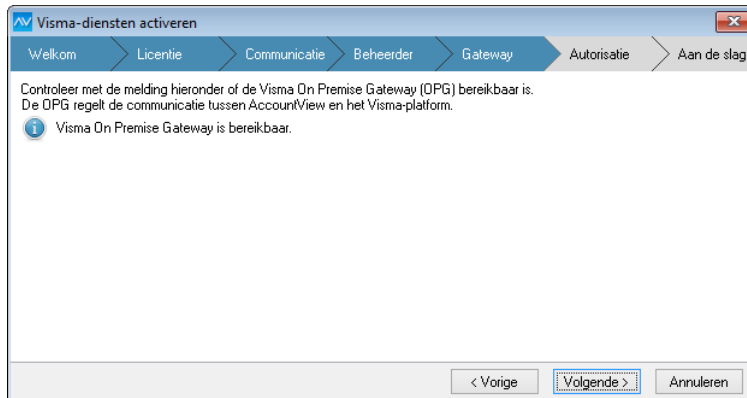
Visma-diensten activeren

Welkom | Licentie | Communicatie | Beheerder | Gateway | Autorisatie | Aan de slag

Controleer met de melding hieronder of de Visma On Premise Gateway (OPG) bereikbaar is.
De OPG regelt de communicatie tussen AccountView en het Visma-platform.

Visma On Premise Gateway is bereikbaar.

< Vorige | Volgende > | Annuleren